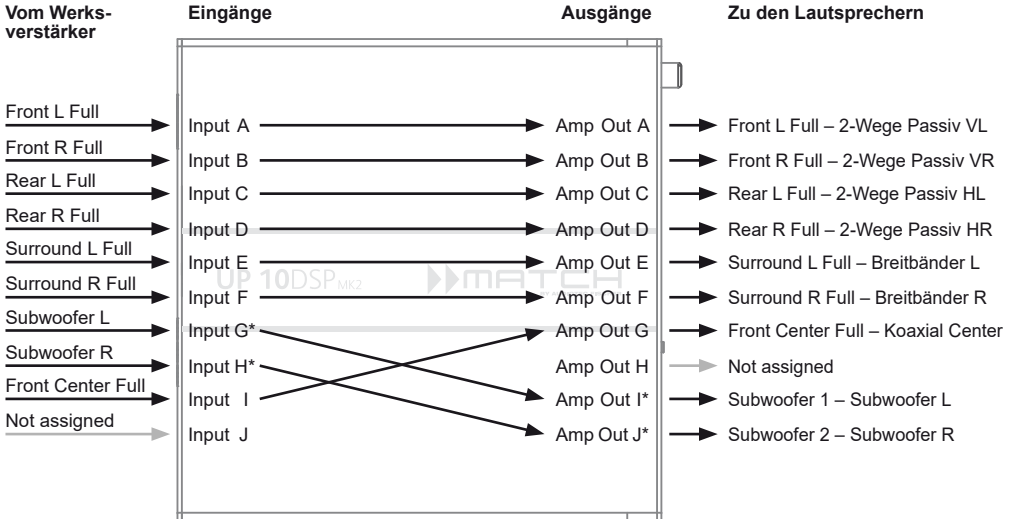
Vom Werksverstärker

Eingänge

Ausgänge

Zu den Lautsprechern

Front L Full
Front R Full
Rear L Full
Rear R Full
Surround L Full
Surround R Full
Subwoofer L
Subwoofer R
Front Center Full
Not assigned

Input A
Input B
Input C
Input D
Input E
Input F
Input G*
Input H*
Input I
Input J

UP 10DSP MK2 MATCH

Amp Out A
Amp Out B
Amp Out C
Amp Out D
Amp Out E
Amp Out F
Amp Out G
Amp Out H
Amp Out I*
Amp Out J*

Front L Full – 2-Wege Passiv VL
Front R Full – 2-Wege Passiv VR
Rear L Full – 2-Wege Passiv HL
Rear R Full – 2-Wege Passiv HR
Surround L Full – Breitbänder L
Surround R Full – Breitbänder R
Front Center Full – Koaxial Center
Not assigned
Subwoofer 1 – Subwoofer L
Subwoofer 2 – Subwoofer R